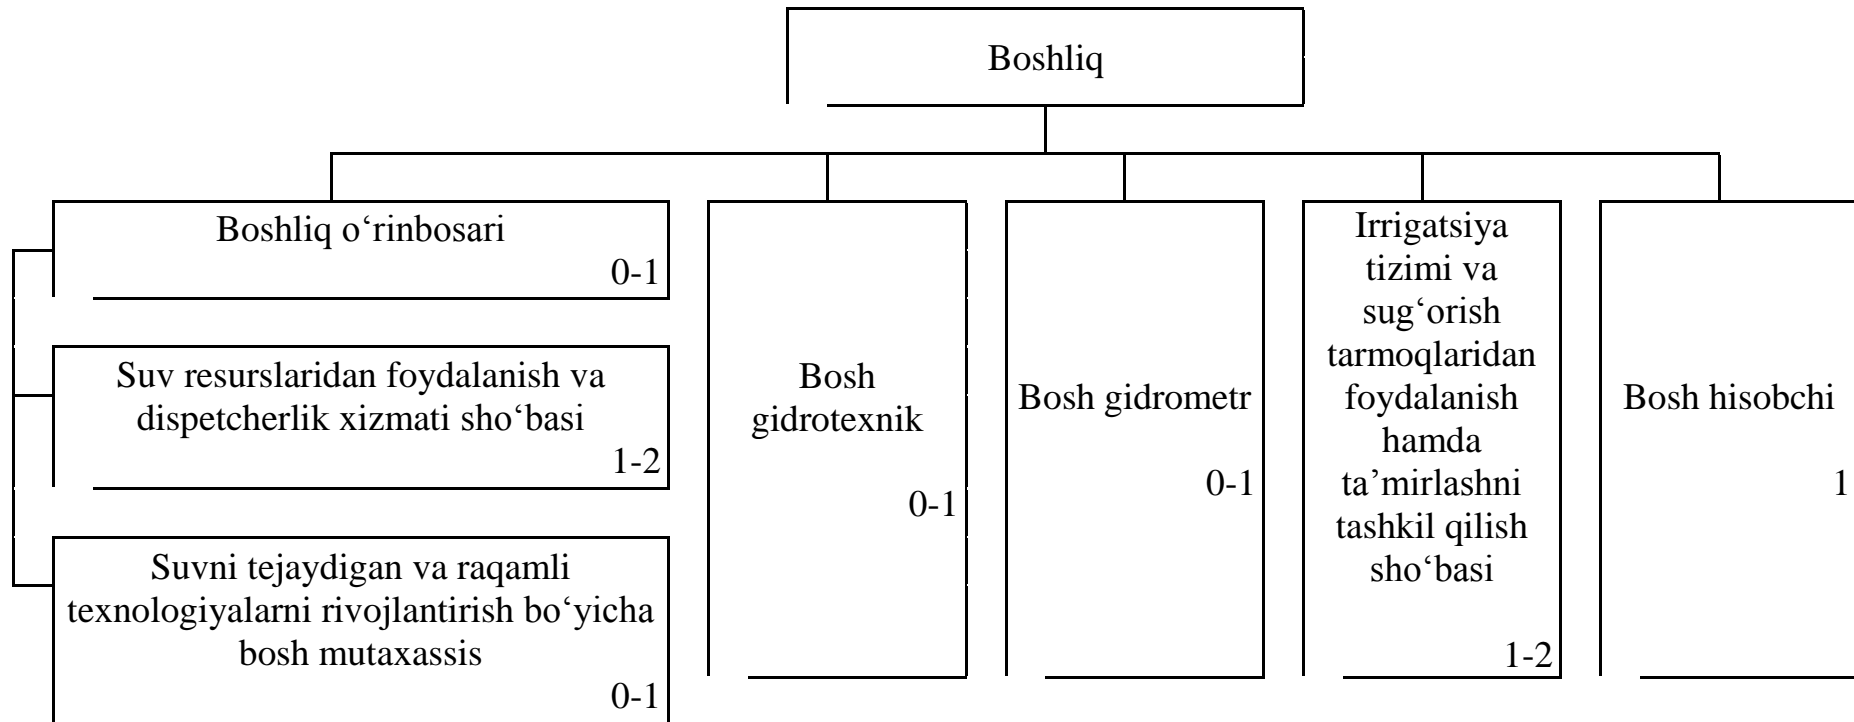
Boshliq

Boshliq o‘rinbosari
0-1

Suv resurslaridan foydalanish va dispetcherlik xizmati sho‘basi
1-2

Suvni tejaydigan va raqamli texnologiyalarni rivojlantirish bo‘yicha bosh mutaxassis
0-1

Bosh gidrotexnik
0-1

Bosh gidrometr
0-1

Irrigatsiya tizimi va sug‘orish tarmoqlaridan foydalanish hamda ta’mirlashni tashkil qilish sho‘basi
1-2

Bosh hisobchi
1